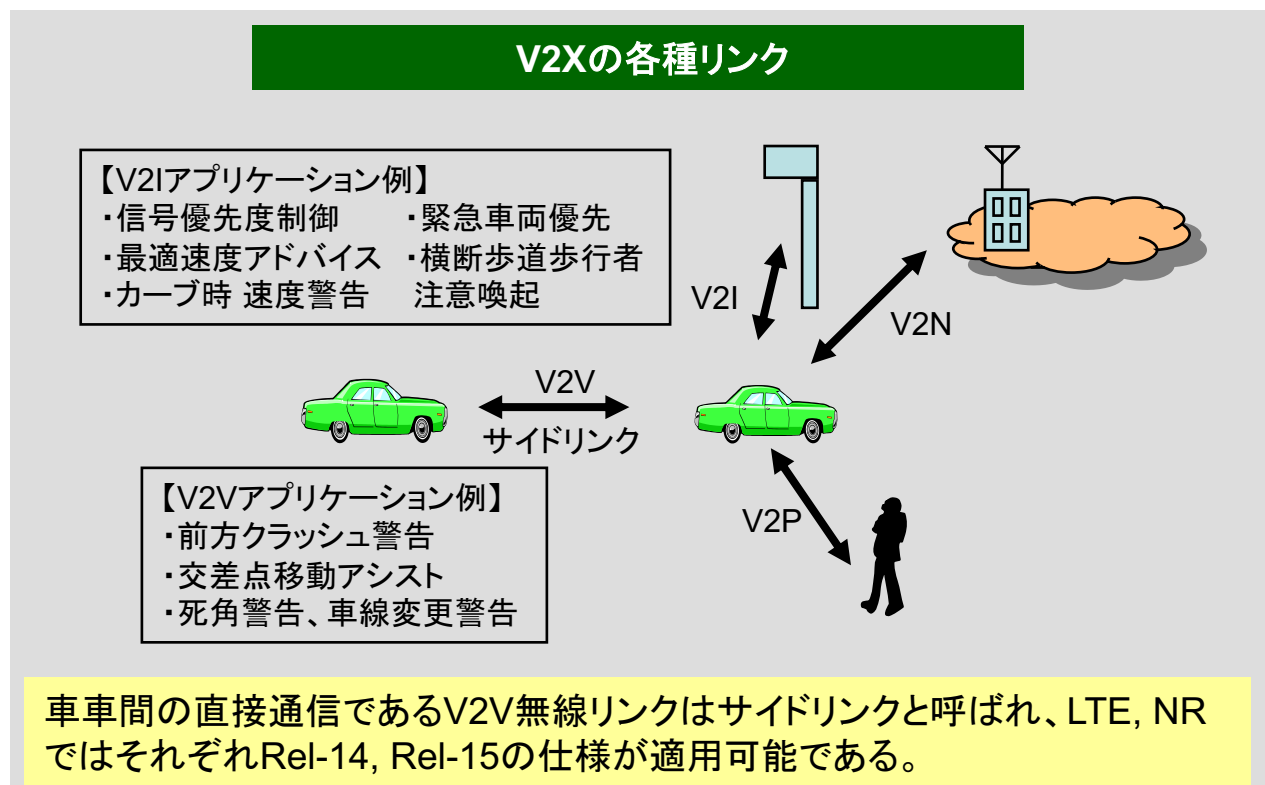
V2Xの各種リンク

【V2Iアプリケーション例】
・信号優先度制御
・最適速度アドバイス
・カーブ時 速度警告
・緊急車両優先
・横断歩道歩行者 注意喚起

V2I

V2N

V2V
サイドリンク

【V2Vアプリケーション例】
・前方クラッシュ警告
・交差点移動アシスト
・死角警告、車線変更警告

V2P

車車間の直接通信であるV2V無線リンクはサイドリンクと呼ばれ、LTE, NRではそれぞれRel-14, Rel-15の仕様が適用可能である。